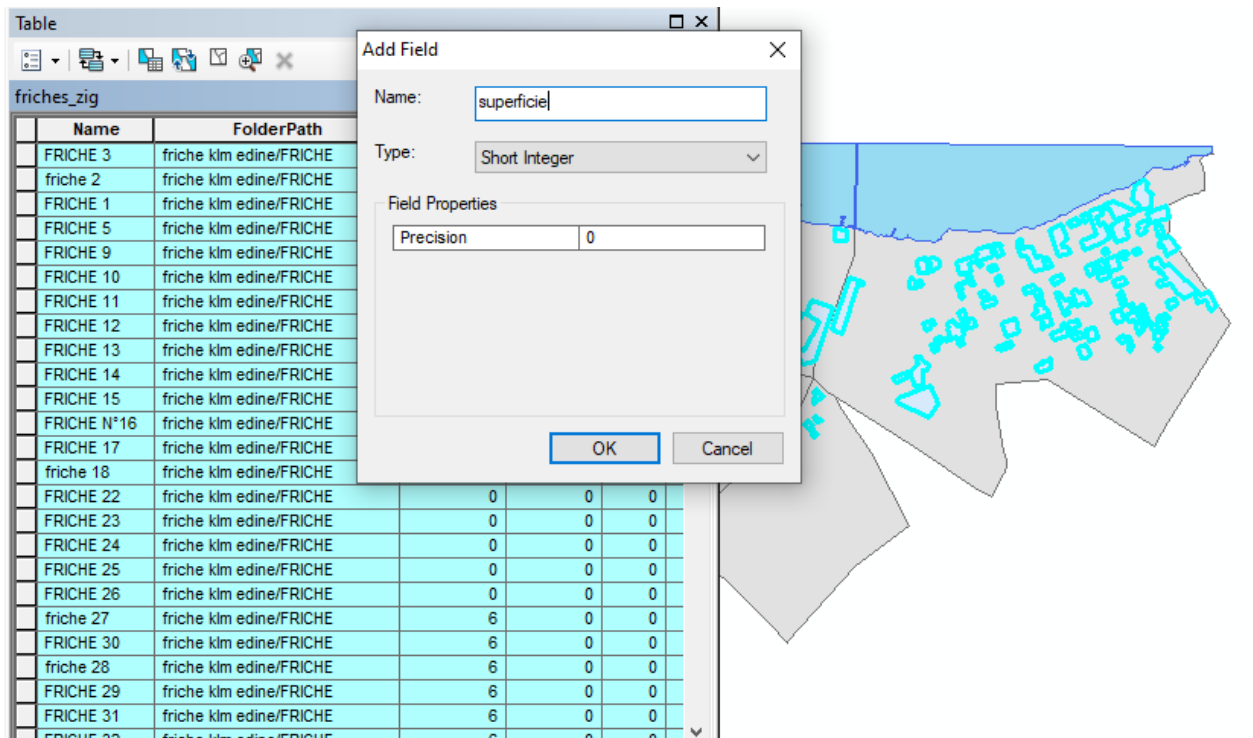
Table

friches_zig

| Name | FolderPath | | | |
|---|---|---|---|---|
| FRICHE 3 | friche klm edine/FRICHE | | | |
| friche 2 | friche klm edine/FRICHE | | | |
| FRICHE 1 | friche klm edine/FRICHE | | | |
| FRICHE 5 | friche klm edine/FRICHE | | | |
| FRICHE 9 | friche klm edine/FRICHE | | | |
| FRICHE 10 | friche klm edine/FRICHE | | | |
| FRICHE 11 | friche klm edine/FRICHE | | | |
| FRICHE 12 | friche klm edine/FRICHE | | | |
| FRICHE 13 | friche klm edine/FRICHE | | | |
| FRICHE 14 | friche klm edine/FRICHE | | | |
| FRICHE 15 | friche klm edine/FRICHE | | | |
| FRICHE N°16 | friche klm edine/FRICHE | | | |
| FRICHE 17 | friche klm edine/FRICHE | | | |
| friche 18 | friche klm edine/FRICHE | | | |
| FRICHE 22 | friche klm edine/FRICHE | 0 | 0 | 0 |
| FRICHE 23 | friche klm edine/FRICHE | 0 | 0 | 0 |
| FRICHE 24 | friche klm edine/FRICHE | 0 | 0 | 0 |
| FRICHE 25 | friche klm edine/FRICHE | 0 | 0 | 0 |
| FRICHE 26 | friche klm edine/FRICHE | 0 | 0 | 0 |
| friche 27 | friche klm edine/FRICHE | 6 | 0 | 0 |
| FRICHE 30 | friche klm edine/FRICHE | 6 | 0 | 0 |
| friche 28 | friche klm edine/FRICHE | 6 | 0 | 0 |
| FRICHE 29 | friche klm edine/FRICHE | 6 | 0 | 0 |
| FRICHE 31 | friche klm edine/FRICHE | 6 | 0 | 0 |
| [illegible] | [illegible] | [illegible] | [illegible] | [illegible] |

Add Field

Name: superficie

Type: Short Integer

Field Properties

| Precision | 0 |
|---|---|

OK Cancel